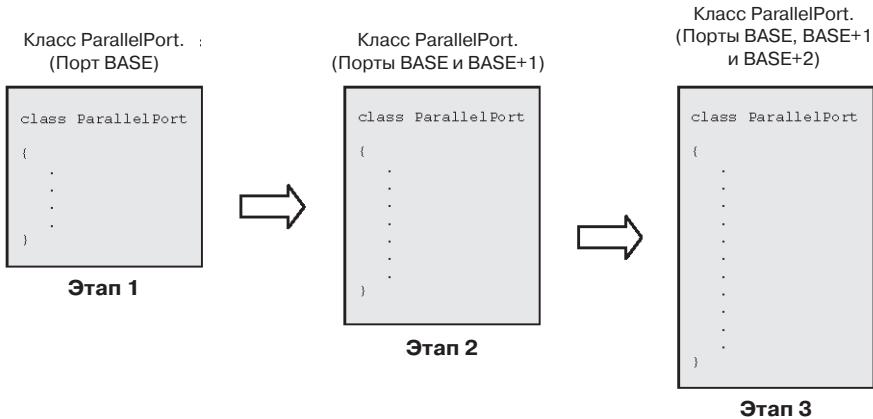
Класс ParallelPort.
(Порт BASE)

class ParallelPort
{
.
.
.
.
}

Этап 1

Класс ParallelPort.
(Порты BASE и BASE+1)

class ParallelPort
{
.
.
.
.
.
.
.
.
}

Этап 2

Класс ParallelPort.
(Порты BASE, BASE+1 и BASE+2)

class ParallelPort
{
.
.
.
.
.
.
.
.
.
.
.
.
}

Этап 3